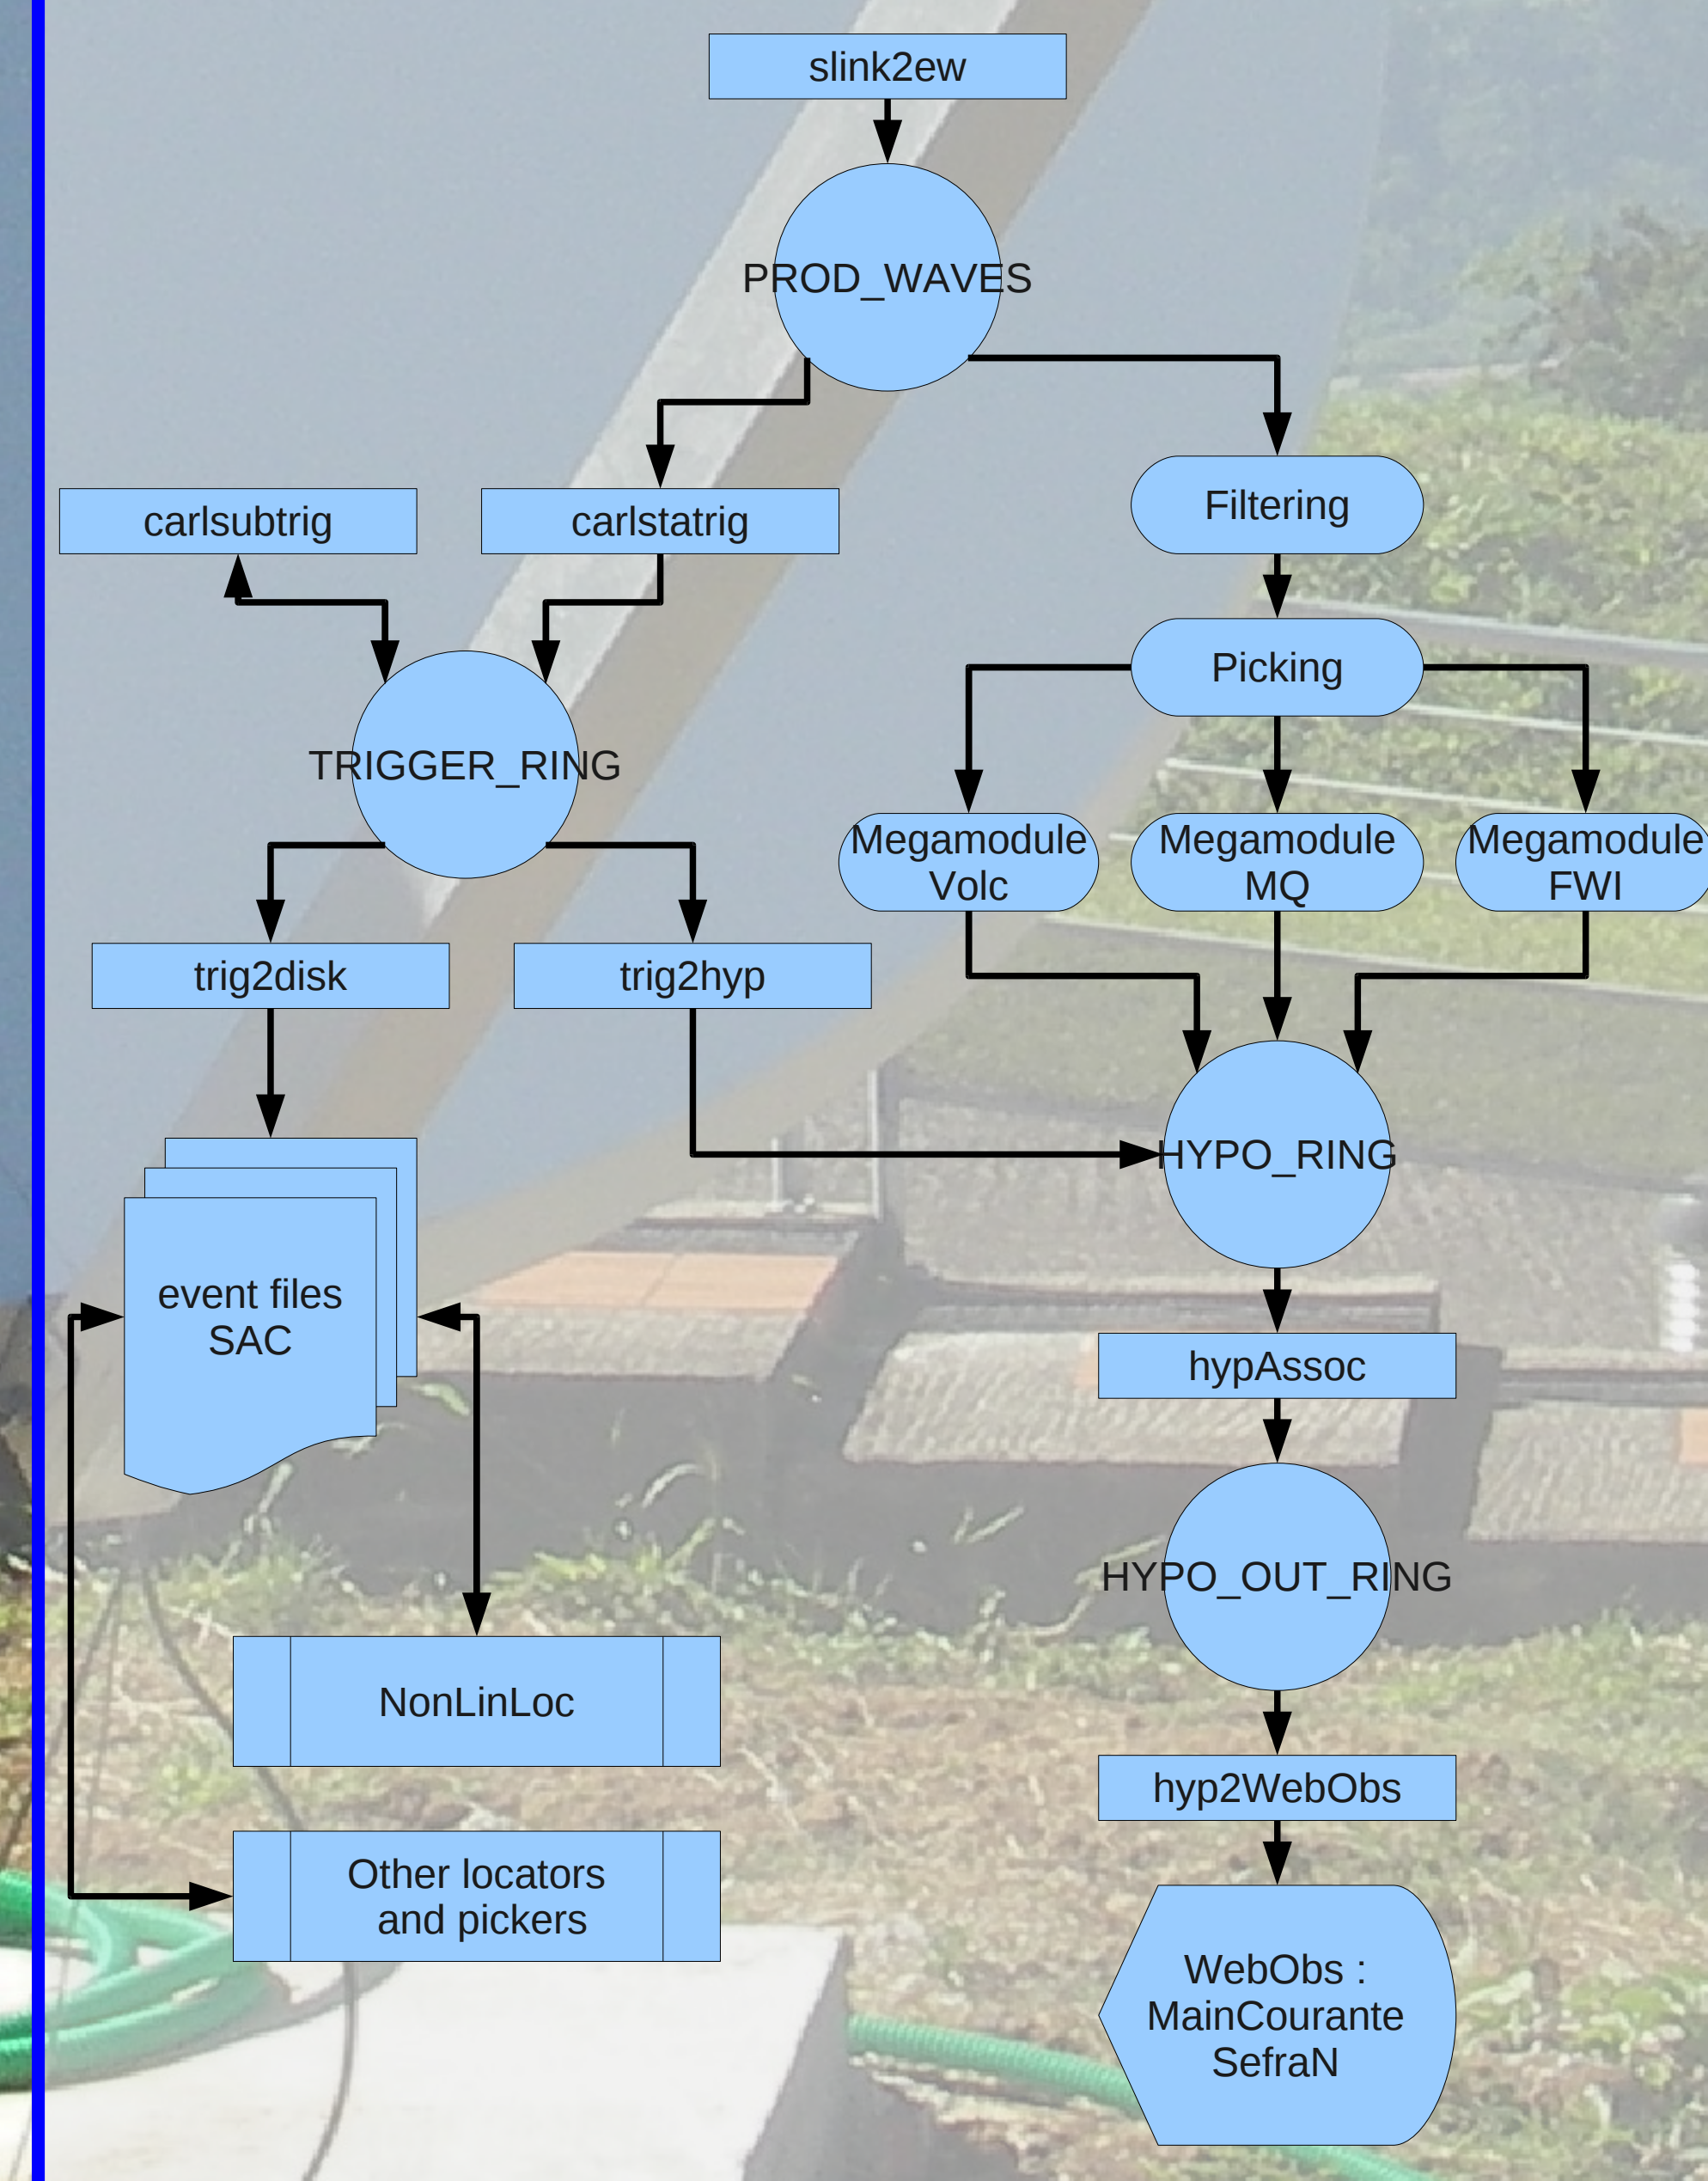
slink2ew

PROD_WAVES

carlsubtrig

carlstatrig

Filtering

Picking

TRIGGER_RING

Megamodule Volc

Megamodule MQ

Megamodule FWI

trig2disk

trig2hyp

HYPO_RING

event files SAC

hypAssoc

HYPO_OUT_RING

NonLinLoc

hyp2WebObs

Other locators and pickers

WebObs : MainCourante SefraN